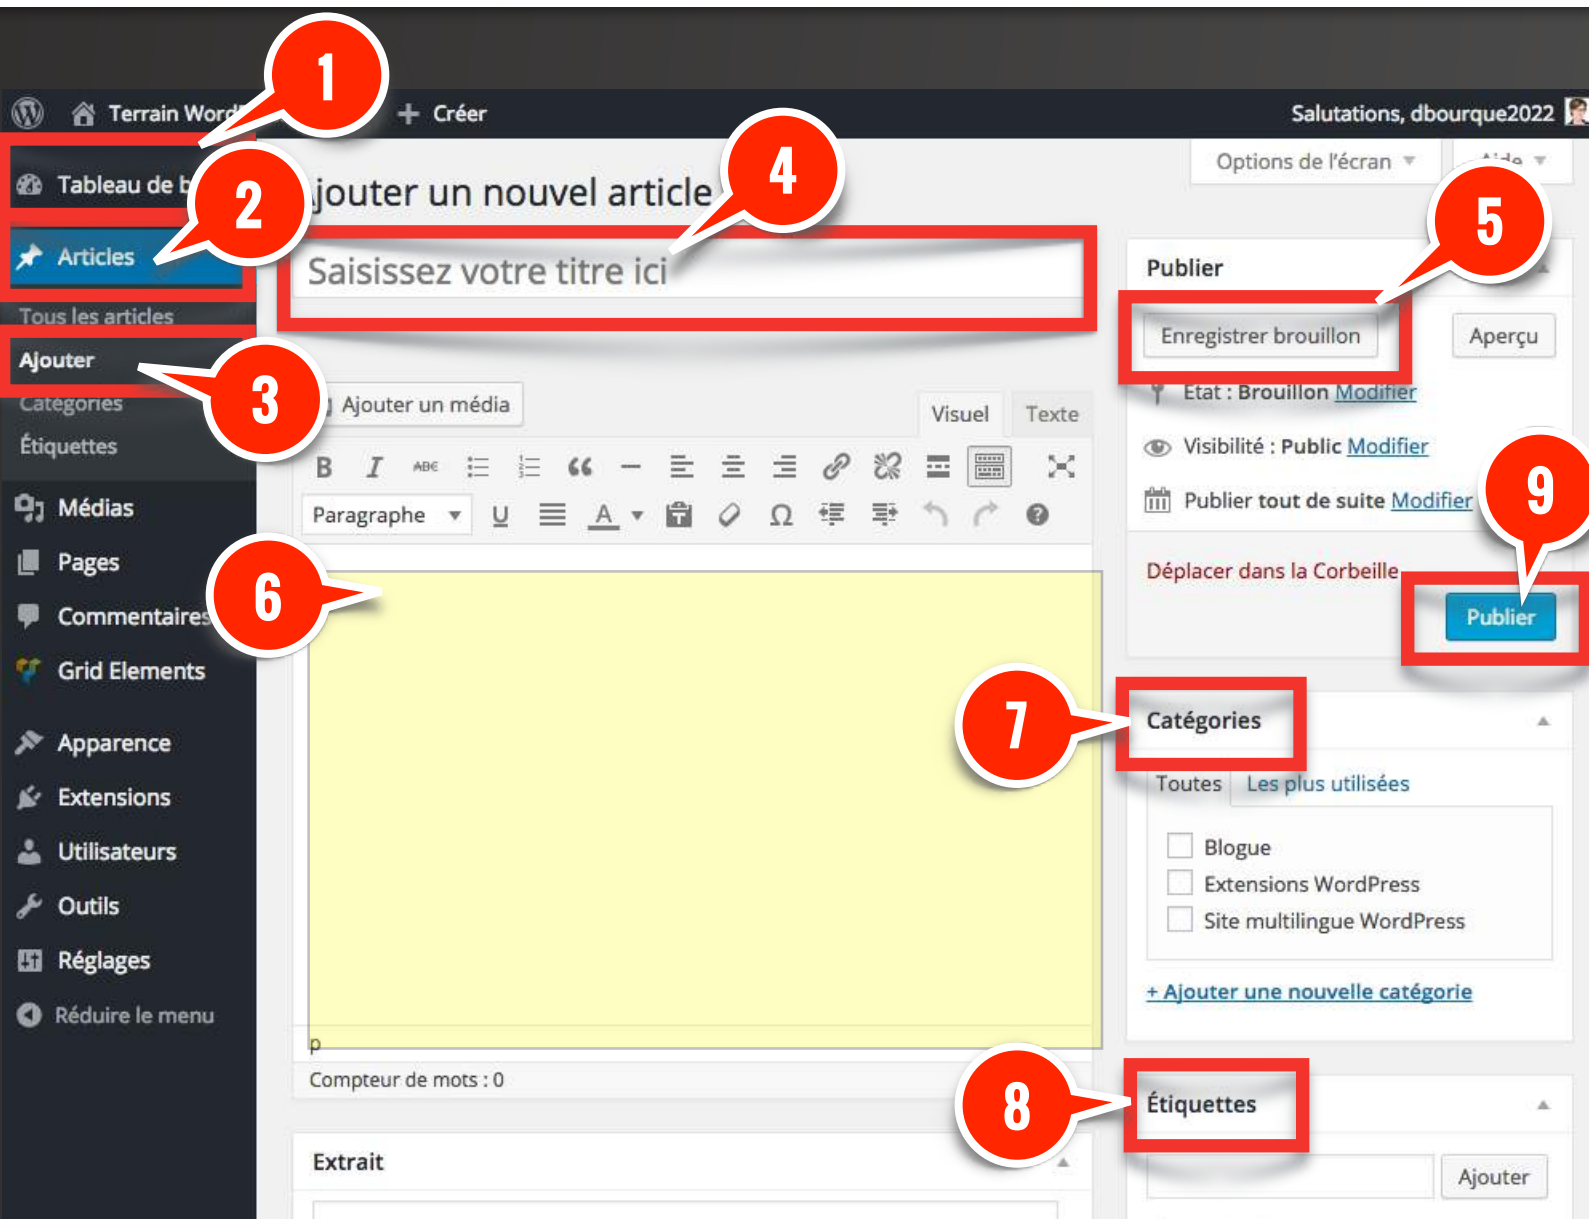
1
Terrain Word
+ Créer
Salutations, dbourque2022
Tableau de b
2
Articles
Tous les articles
Ajouter
3
Catégories
Étiquettes
Médias
Pages
Commentaires
Grid Elements
Apparence
Extensions
Utilisateurs
Outils
Réglages
Réduire le menu
Options de l'écran
Aide
jouter un nouvel article
4
Saisissez votre titre ici
Ajouter un média
Visuel
Texte
Paragraphe
6
p
Compteur de mots : 0
Extrait
Publier
5
Enregistrer brouillon
Aperçu
État : Brouillon Modifier
Visibilité : Public Modifier
Publier tout de suite Modifier
9
Déplacer dans la Corbeille
Publier
7
Catégories
Toutes
Les plus utilisées
Blogue
Extensions WordPress
Site multilingue WordPress
+ Ajouter une nouvelle catégorie
8
Étiquettes
Ajouter